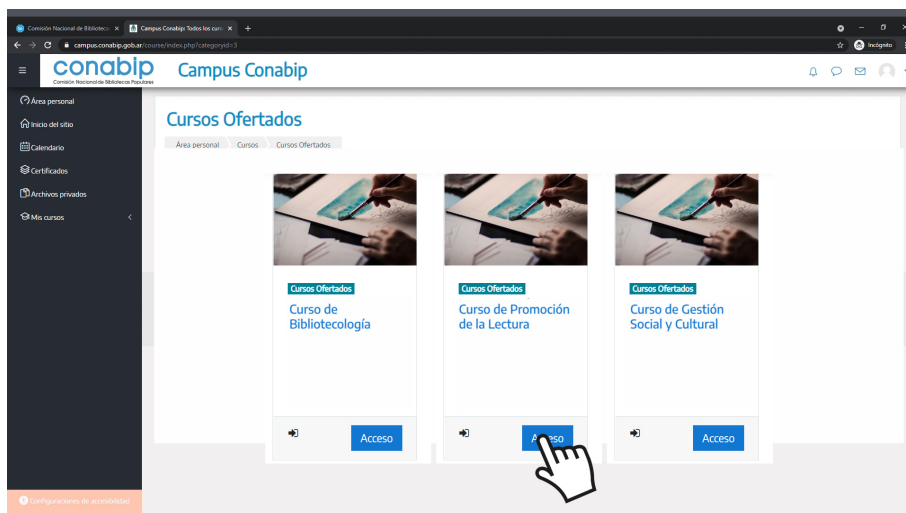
Comisión Nacional de Bibliotecas ×
Campus Conabip: Todos los curs ×
+
campus.conabip.gob.ar/course/index.php?categoryid=3
Incógnito

conabip
Comisión Nacional de Bibliotecas Populares
Campus Conabip

Área personal
Inicio del sitio
Calendario
Certificados
Archivos privados
Mis cursos

Cursos Ofertados
Área personal / Cursos / Cursos Ofertados

Cursos Ofertados
Curso de Bibliotecología
Acceso

Cursos Ofertados
Curso de Promoción de la Lectura
Acceso

Cursos Ofertados
Curso de Gestión Social y Cultural
Acceso

Configuraciones de accesibilidad